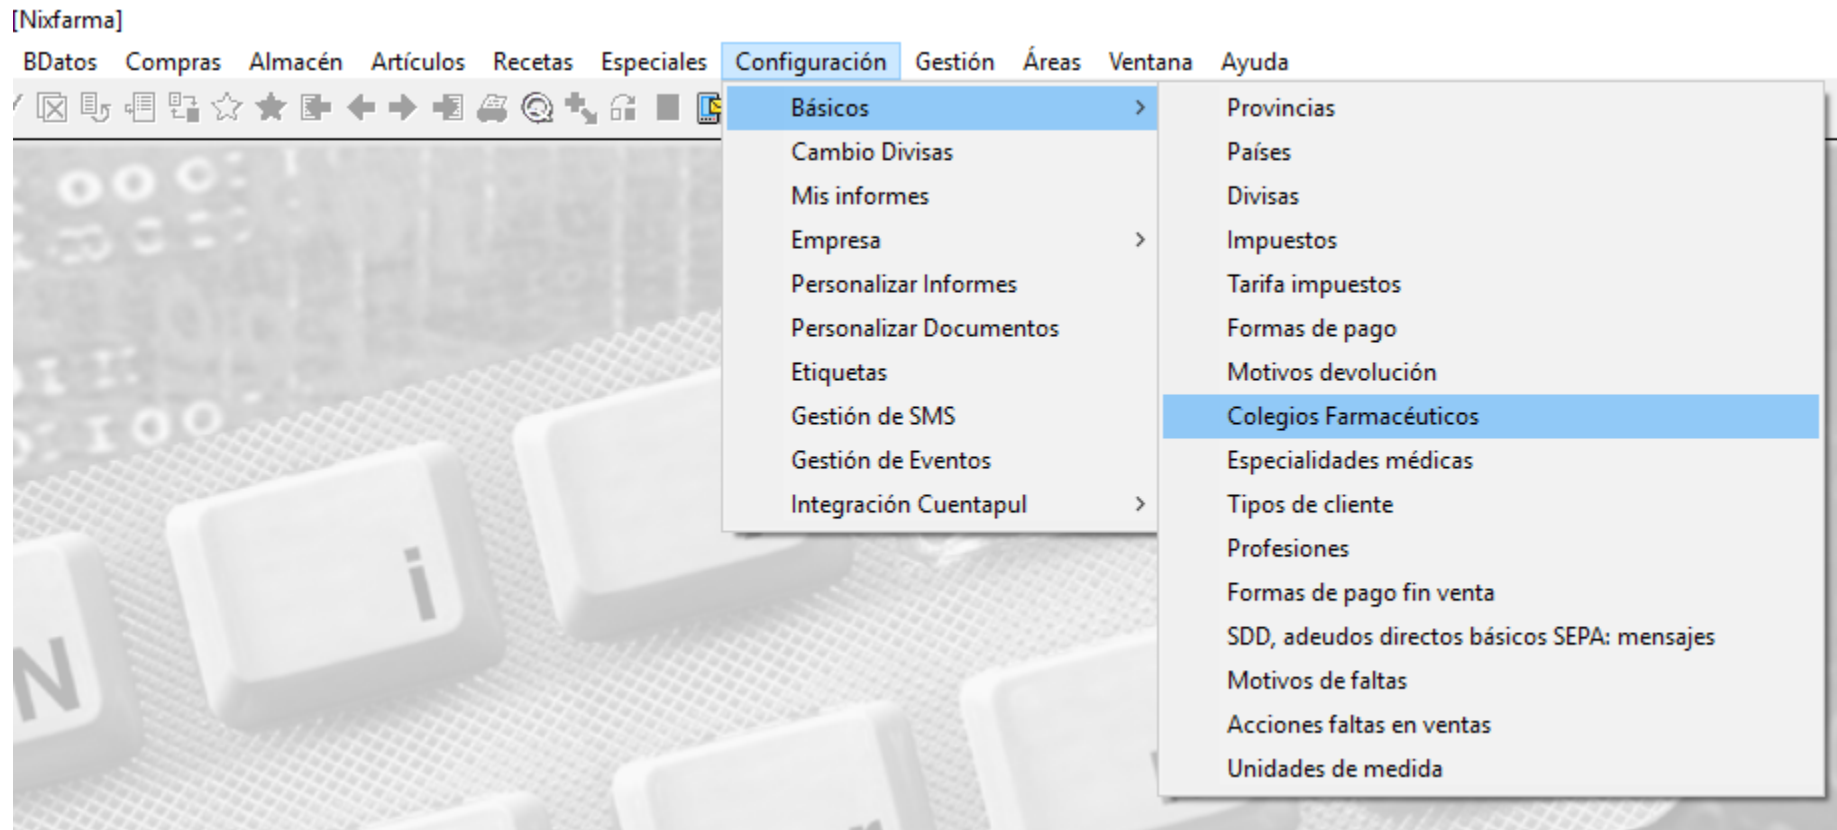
[Nixfarma]

BDatos Compras Almacén Artículos Recetas Especiales Configuración Gestión Áreas Ventana Ayuda

Básicos
Cambio Divisas
Mis informes
Empresa
Personalizar Informes
Personalizar Documentos
Etiquetas
Gestión de SMS
Gestión de Eventos
Integración Cuentapul

Provincias
Países
Divisas
Impuestos
Tarifa impuestos
Formas de pago
Motivos devolución
Colegios Farmacéuticos
Especialidades médicas
Tipos de cliente
Profesiones
Formas de pago fin venta
SDD, adeudos directos básicos SEPA: mensajes
Motivos de faltas
Acciones faltas en ventas
Unidades de medida